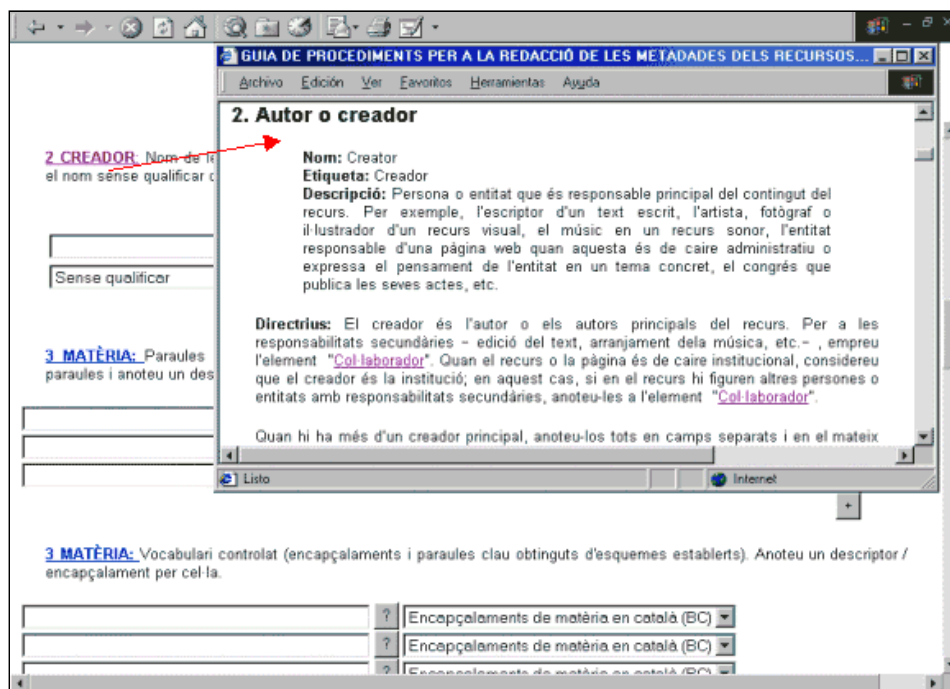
GUIA DE PROCEDIMENTS PER A LA REDACCIÓ DE LES METADADES DELS RECURSOS...

Archivo Edición Ver Favoritos Herramientas Ayuda

2. Autor o creador

Nom: Creator
Etiqueta: Creador
Descripció: Persona o entitat que és responsable principal del contingut del recurs. Per exemple, l'escriptor d'un text escrit, l'artista, fotògraf o il·lustrador d'un recurs visual, el músic en un recurs sonor, l'entitat responsable d'una pàgina web quan aquesta és de caire administratiu o expressa el pensament de l'entitat en un tema concret, el congrés que publica les seves actes, etc.

Directrius: El creador és l'autor o els autors principals del recurs. Per a les responsabilitats secundàries – edició del text, arranjament dela música, etc.– , empreu l'element "Col·laborador". Quan el recurs o la pàgina és de caire institucional, considereu que el creador és la institució; en aquest cas, si en el recurs hi figuren altres persones o entitats amb responsabilitats secundàries, anoteu-les a l'element "Col·laborador".

Quan hi ha més d'un creador principal, anoteu-los tots en camps separats i en el mateix

Listo

Internet

2 CREADOR: Nom de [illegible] el nom sense qualificar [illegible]

Sense qualificar

3 MATÈRIA: Paraules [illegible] paraules i anoteu un des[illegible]

+

3 MATÈRIA: Vocabulari controlat (encapçalaments i paraules clau obtinguts d'esquemes establerts). Anoteu un descriptor / encapçalament per cel·la.

? Encapçalaments de matèria en català (BC)
? Encapçalaments de matèria en català (BC)
? Encapçalaments de matèria en català (BC)